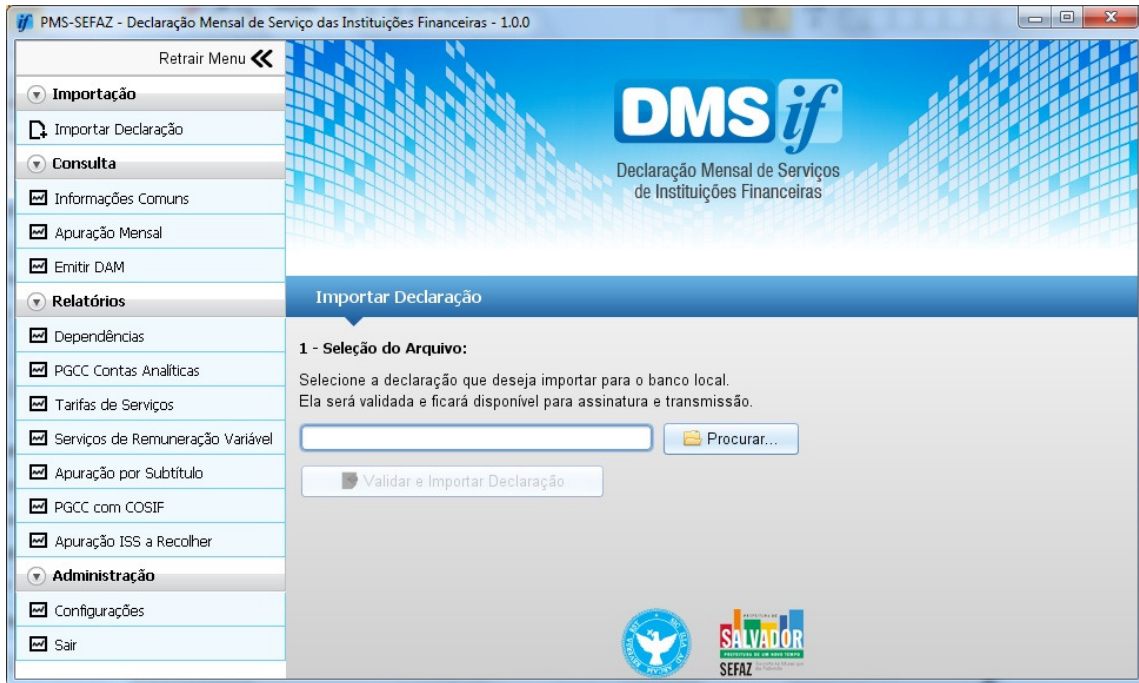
PMS-SEFAZ - Declaração Mensal de Serviço das Instituições Financeiras - 1.0.0

Retrair Menu

Importação

Importar Declaração

Consulta

Informações Comuns

Apuração Mensal

Emitir DAM

Relatórios

Dependências

PGCC Contas Analíticas

Tarifas de Serviços

Serviços de Remuneração Variável

Apuração por Subtítulo

PGCC com COSIF

Apuração ISS a Recolher

Administração

Configurações

Sair

DMS if

Declaração Mensal de Serviços de Instituições Financeiras

Importar Declaração

1 - Seleção do Arquivo:

Selecione a declaração que deseja importar para o banco local.
Ela será validada e ficará disponível para assinatura e transmissão.

Procurar...

Validar e Importar Declaração

SALVADOR

SEFAZ